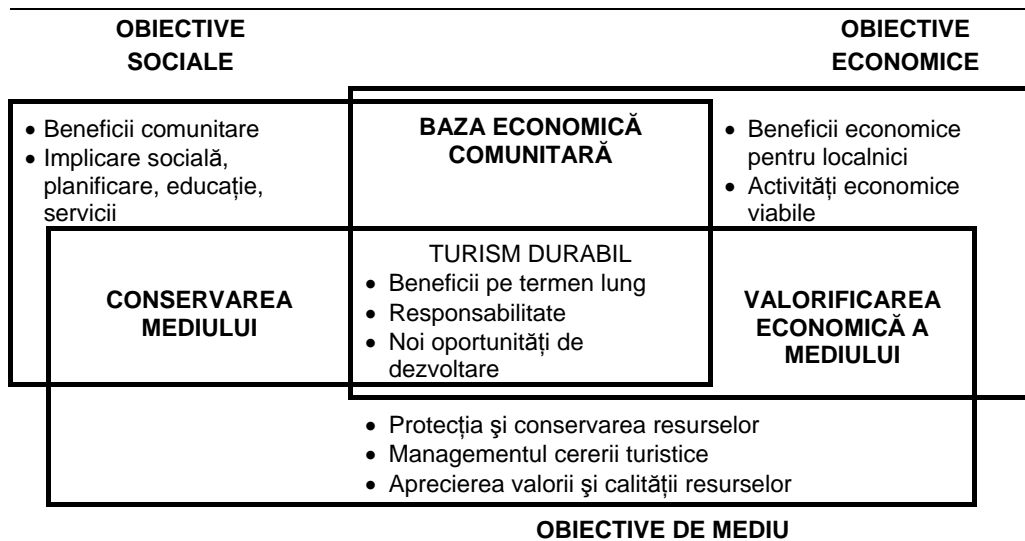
OBIECTIVE SOCIALE

OBIECTIVE ECONOMICE

• Beneficii comunitare
• Implicare socială, planificare, educație, servicii

BAZA ECONOMICĂ COMUNITARĂ

• Beneficii economice pentru localnici
• Activități economice viabile

CONSERVAREA MEDIULUI

TURISM DURABIL
• Beneficii pe termen lung
• Responsabilitate
• Noi oportunități de dezvoltare

VALORIFICAREA ECONOMICĂ A MEDIULUI

• Protecția şi conservarea resurselor
• Managementul cererii turistice
• Aprecierea valorii şi calității resurselor

OBIECTIVE DE MEDIU